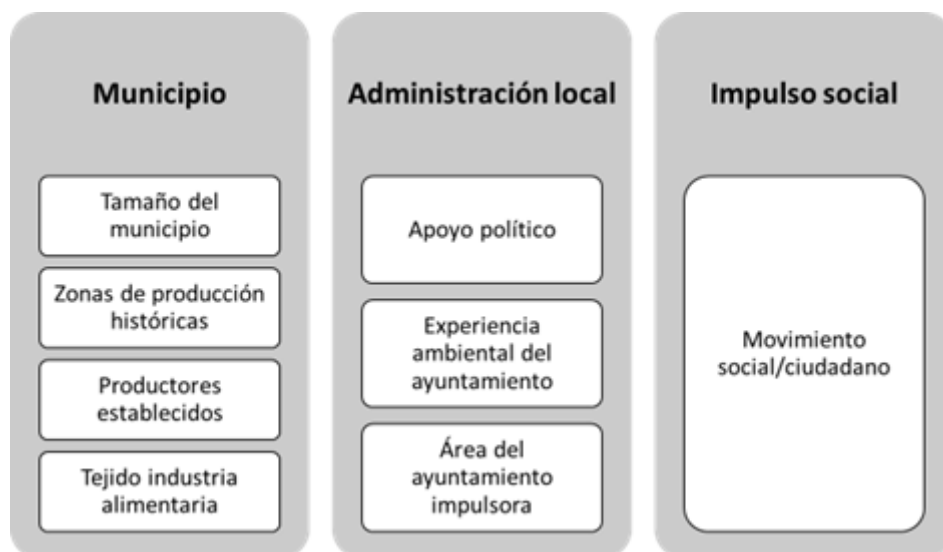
Municipio

Tamaño del municipio

Zonas de producción históricas

Productores establecidos

Tejido industria alimentaria

Administración local

Apoyo político

Experiencia ambiental del ayuntamiento

Área del ayuntamiento impulsora

Impulso social

Movimiento social/ciudadano